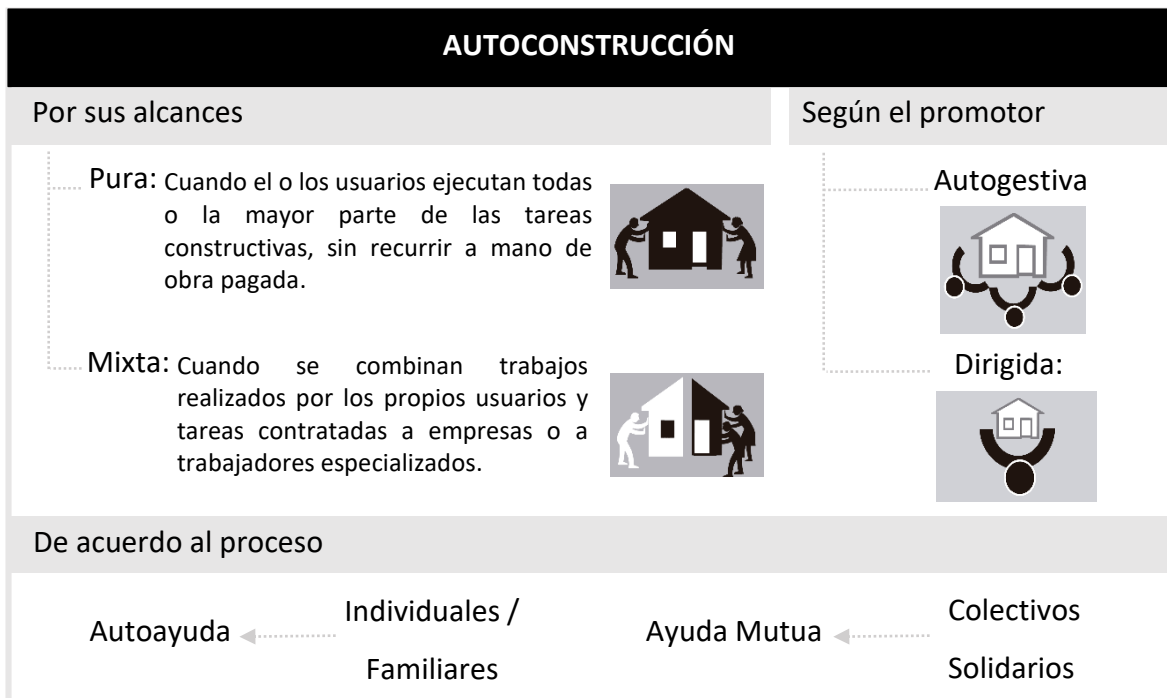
AUTOCONSTRUCCIÓN

Por sus alcances

Pura: Cuando el o los usuarios ejecutan todas o la mayor parte de las tareas constructivas, sin recurrir a mano de obra pagada.

Mixta: Cuando se combinan trabajos realizados por los propios usuarios y tareas contratadas a empresas o a trabajadores especializados.

Según el promotor

Autogestiva

Dirigida:

De acuerdo al proceso

Autoayuda Individuales / Familiares

Ayuda Mutua Colectivos Solidarios